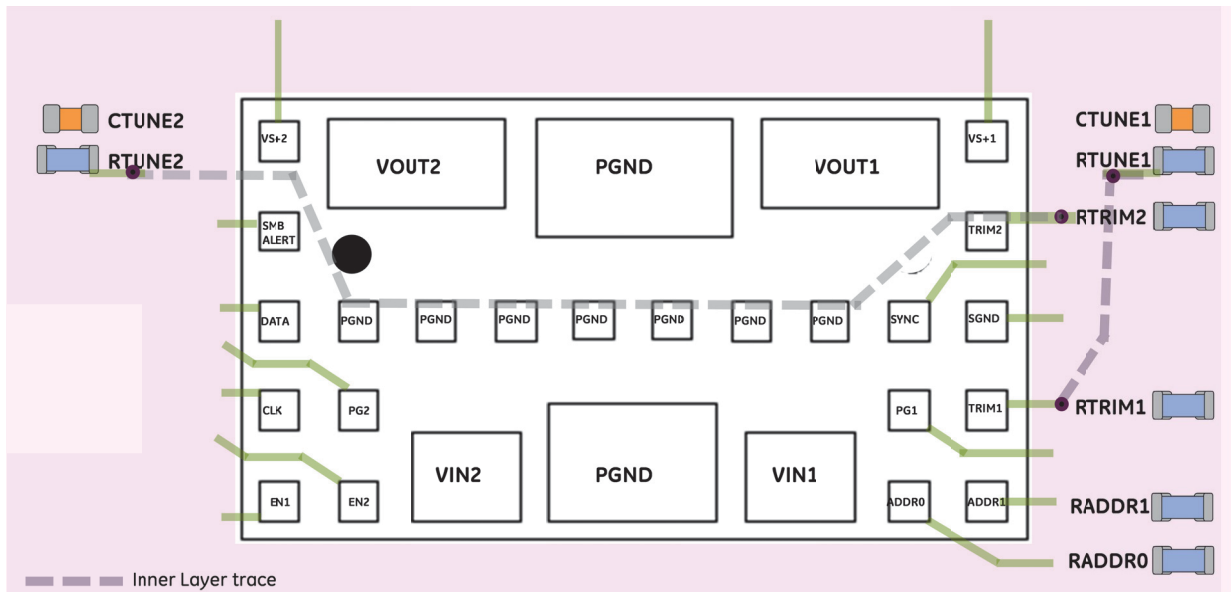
CTUNE2
RTUNE2
VS+2
VOUT2
PGND
VOUT1
VS+1
CTUNE1
RTUNE1
SMB ALERT
TRIM2
RTRIM2
DATA
PGND
PGND
PGND
PGND
PGND
PGND
PGND
SYNC
SGND
CLK
PG2
PG1
TRIM1
RTRIM1
VIN2
PGND
VIN1
EN1
EN2
ADDR0
ADDR1
RADDR1
RADDR0
Inner Layer trace